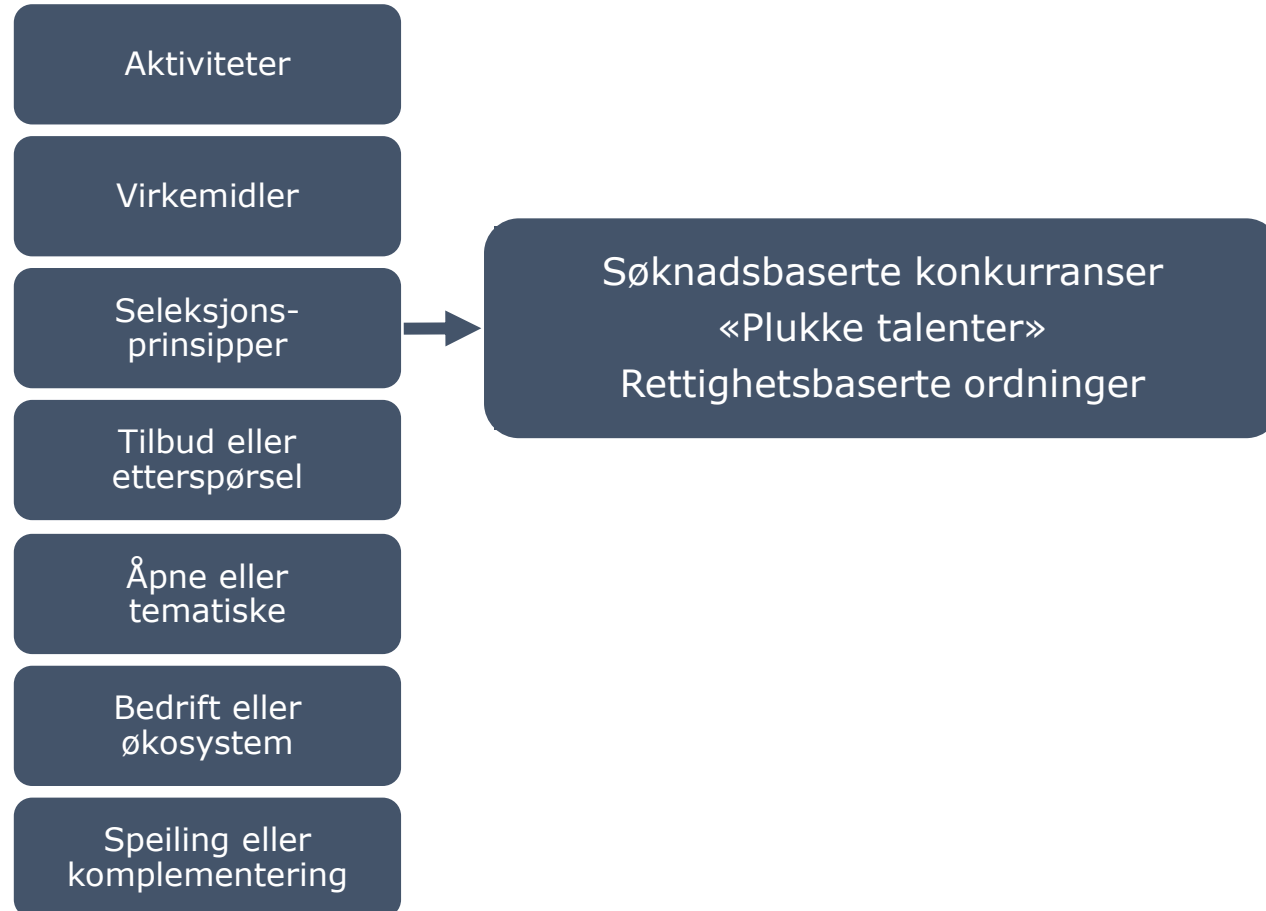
Aktiviteter

Virkemidler

Seleksjonsprinsipper

Tilbud eller etterspørsel

Åpne eller tematiske

Bedrift eller økosystem

Speiling eller komplementering

Søknadsbaserte konkurranser
«Plukke talenter»
Rettighetsbaserte ordninger